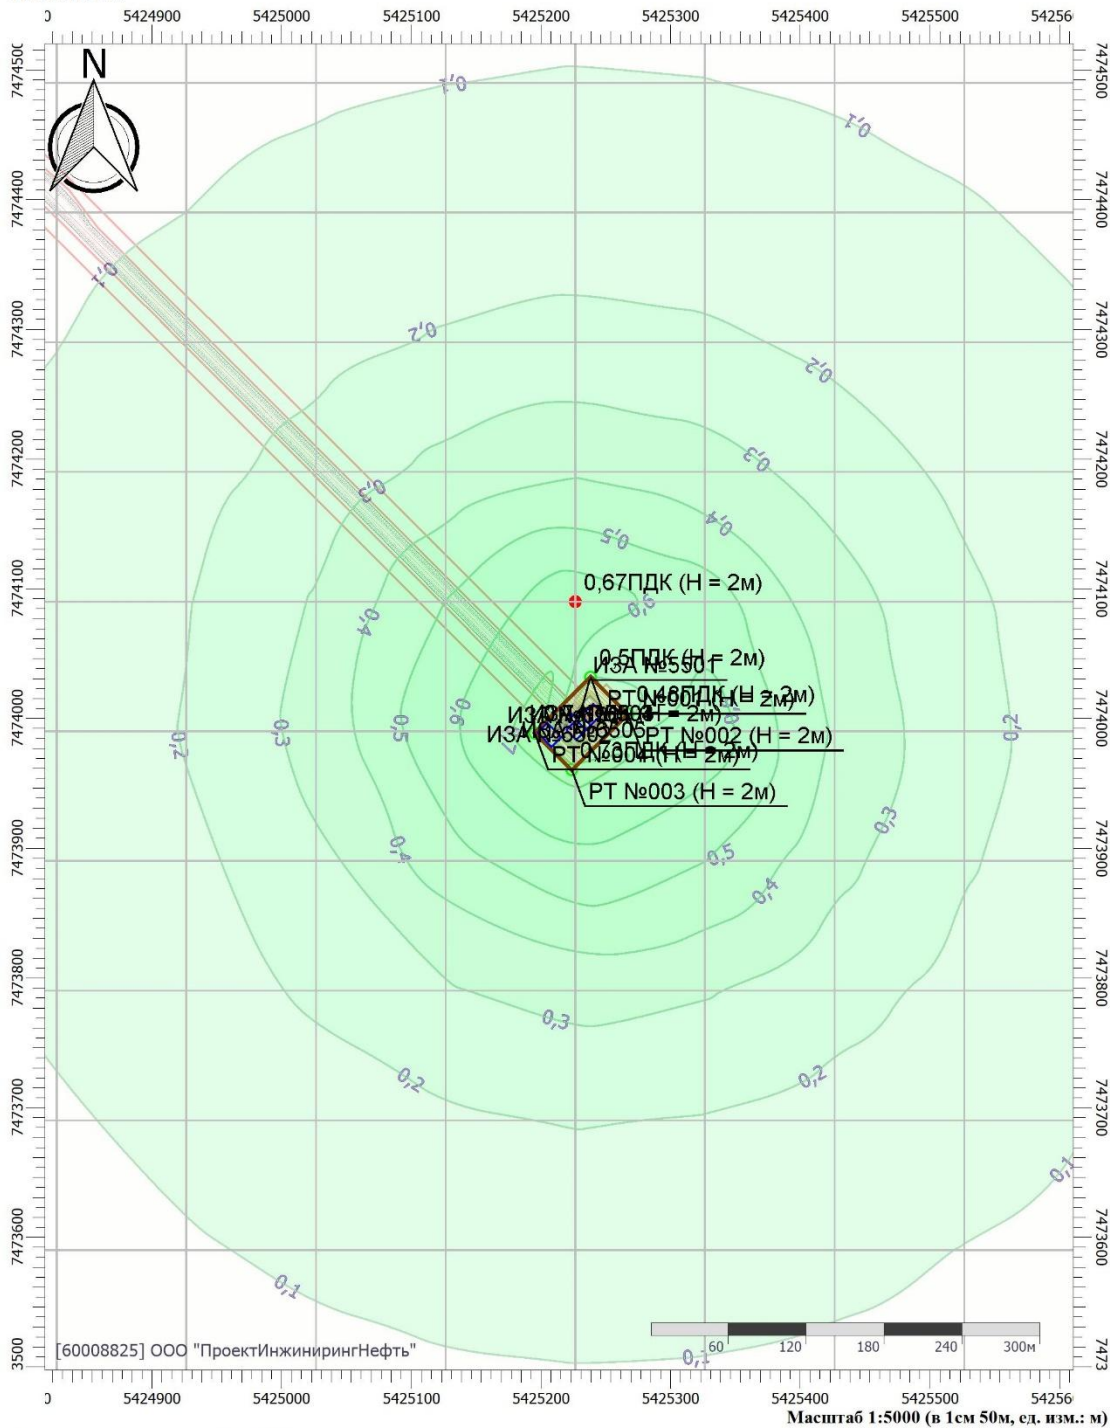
5424900 5425000 5425100 5425200 5425300 5425400 5425500 54256

7474500 7474400 7474300 7474200 7474100 7474000 7473900 7473800 7473700 7473600 7473500

N

0,1
0,1
0,1
0,2
0,2
0,3
0,3
0,4
0,5
0,6
0,4
0,67ПДК (Н = 2м)
0,5ПДК (Н = 2м)
ИЗА №5501
РТ №001 (Н = 2м)
0,48ПДК (Н = 2м)
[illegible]
ИЗА №6002
РТ №002 (Н = 2м)
0,73ПДК (Н = 2м)
РТ №004 (Н = 2м)
РТ №003 (Н = 2м)
0,2
0,3
0,5
0,6
0,7
0,2
0,3
0,4
0,5
0,4
0,3
0,2
0,2
0,1
0,1
0,1

[60008825] ООО "ПроектИнжинирингНефть"

60 120 180 240 300м

5424900 5425000 5425100 5425200 5425300 5425400 5425500 54256

Масштаб 1:5000 (в 1см 50м, ед. изм.: м)